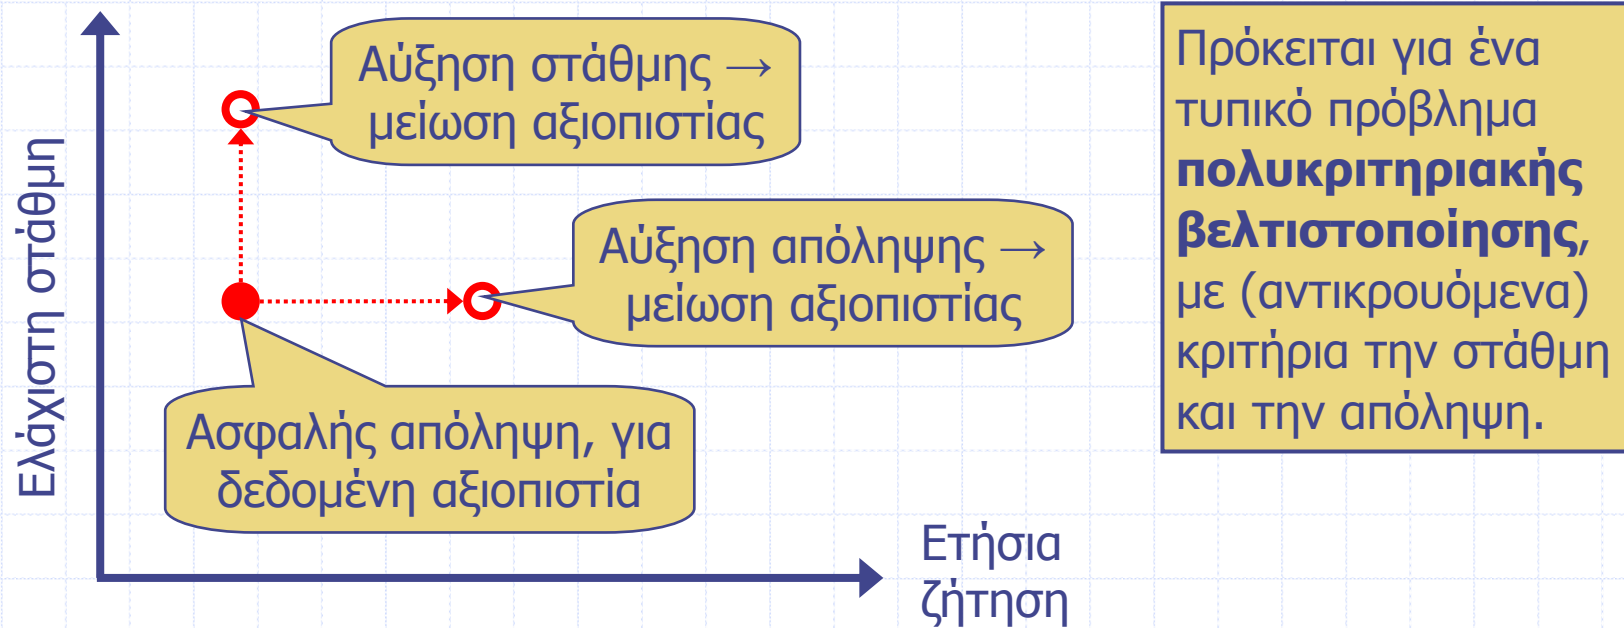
Αύξηση στάθμης → μείωση αξιοπιστίας

Αύξηση απόληψης → μείωση αξιοπιστίας

Ασφαλής απόληψη, για δεδομένη αξιοπιστία

Ελάχιστη στάθμη

Ετήσια ζήτηση

Πρόκειται για ένα τυπικό πρόβλημα **πολυκριτηριακής βελτιστοποίησης**, με (αντικρουόμενα) κριτήρια την στάθμη και την απόληψη.